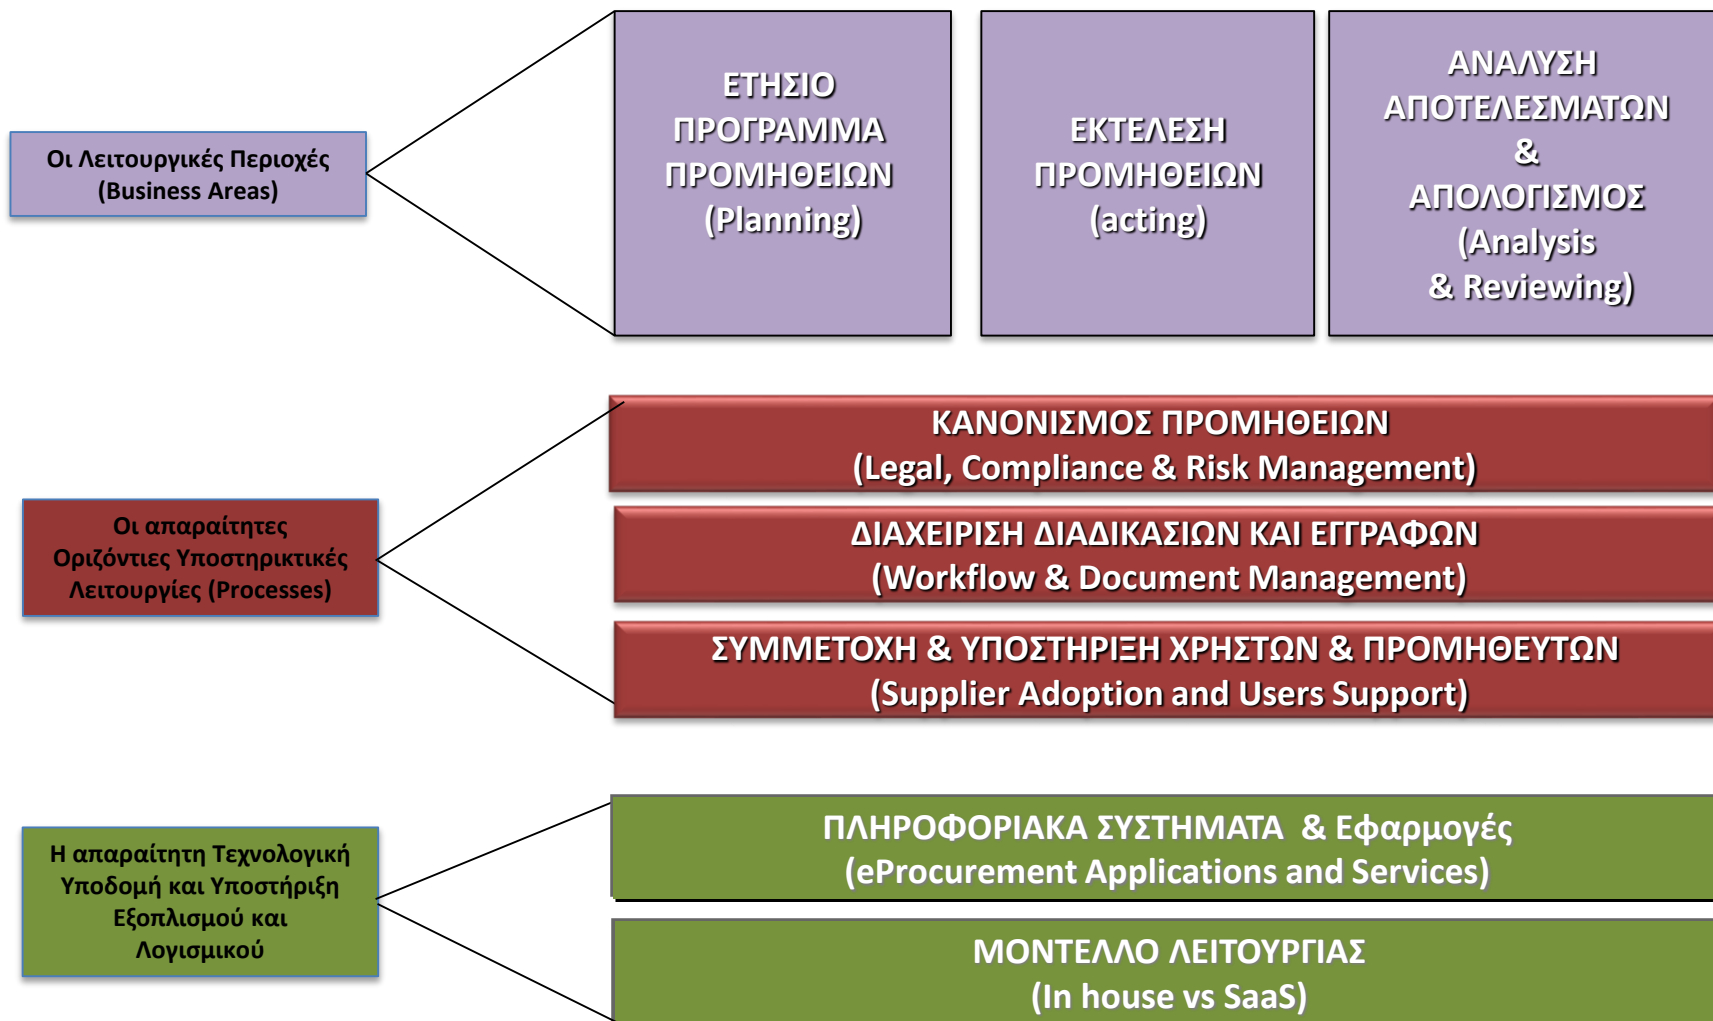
Οι Λειτουργικές Περιοχές (Business Areas)

ΕΤΗΣΙΟ ΠΡΟΓΡΑΜΜΑ ΠΡΟΜΗΘΕΙΩΝ (Planning)

ΕΚΤΕΛΕΣΗ ΠΡΟΜΗΘΕΙΩΝ (acting)

ΑΝΑΛΥΣΗ ΑΠΟΤΕΛΕΣΜΑΤΩΝ & ΑΠΟΛΟΓΙΣΜΟΣ (Analysis & Reviewing)

Οι απαραίτητες Οριζόντιες Υποστηρικτικές Λειτουργίες (Processes)

ΚΑΝΟΝΙΣΜΟΣ ΠΡΟΜΗΘΕΙΩΝ (Legal, Compliance & Risk Management)

ΔΙΑΧΕΙΡΙΣΗ ΔΙΑΔΙΚΑΣΙΩΝ ΚΑΙ ΕΓΓΡΑΦΩΝ (Workflow & Document Management)

ΣΥΜΜΕΤΟΧΗ & ΥΠΟΣΤΗΡΙΞΗ ΧΡΗΣΤΩΝ & ΠΡΟΜΗΘΕΥΤΩΝ (Supplier Adoption and Users Support)

Η απαραίτητη Τεχνολογική Υποδομή και Υποστήριξη Εξοπλισμού και Λογισμικού

ΠΛΗΡΟΦΟΡΙΑΚΑ ΣΥΣΤΗΜΑΤΑ & Εφαρμογές (eProcurement Applications and Services)

ΜΟΝΤΕΛΛΟ ΛΕΙΤΟΥΡΓΙΑΣ (In house vs SaaS)